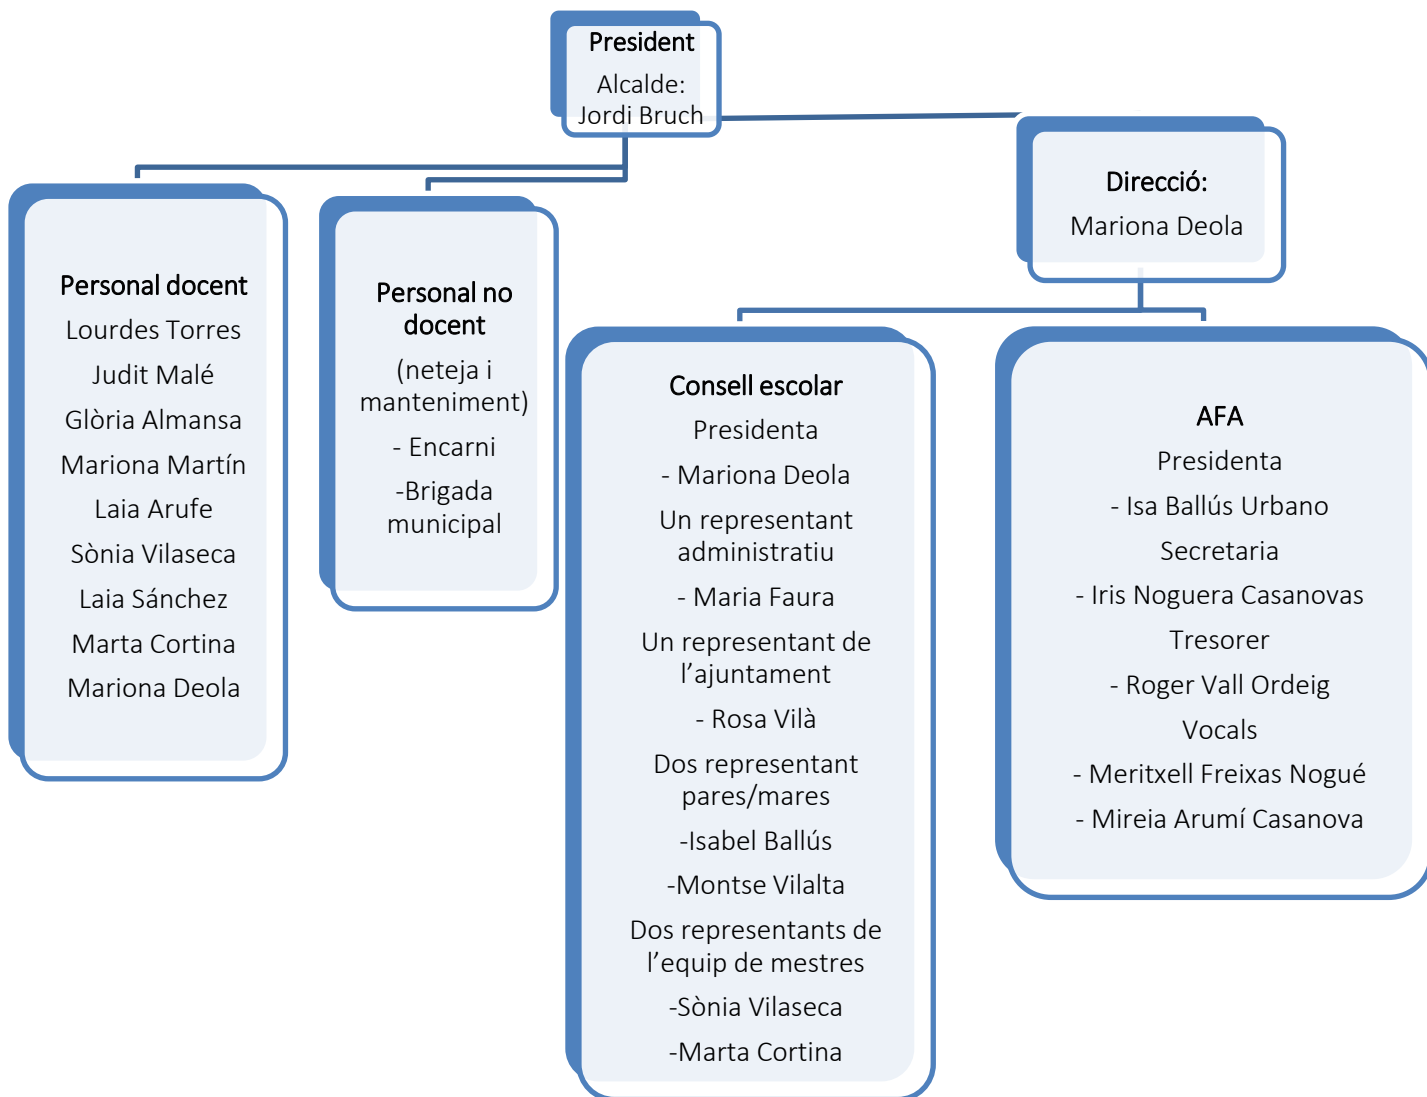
President

Alcalde: Jordi Bruch

Personal docent

Lourdes Torres

Judit Malé

Glòria Almansa

Mariona Martín

Laia Arufe

Sònia Vilaseca

Laia Sánchez

Marta Cortina

Mariona Deola

Personal no docent

(neteja i manteniment)

- Encarni

-Brigada municipal

Direcció:

Mariona Deola

Consell escolar

Presidenta

- Mariona Deola

Un representant administratiu

- Maria Faura

Un representant de l'ajuntament

- Rosa Vilà

Dos representant pares/mares

-Isabel Ballús

-Montse Vilalta

Dos representants de l'equip de mestres

-Sònia Vilaseca

-Marta Cortina

AFA

Presidenta

- Isa Ballús Urbano

Secretaria

- Iris Noguera Casanovas

Tresorer

- Roger Vall Ordeig

Vocals

- Meritxell Freixas Nogué

- Mireia Arumí Casanova